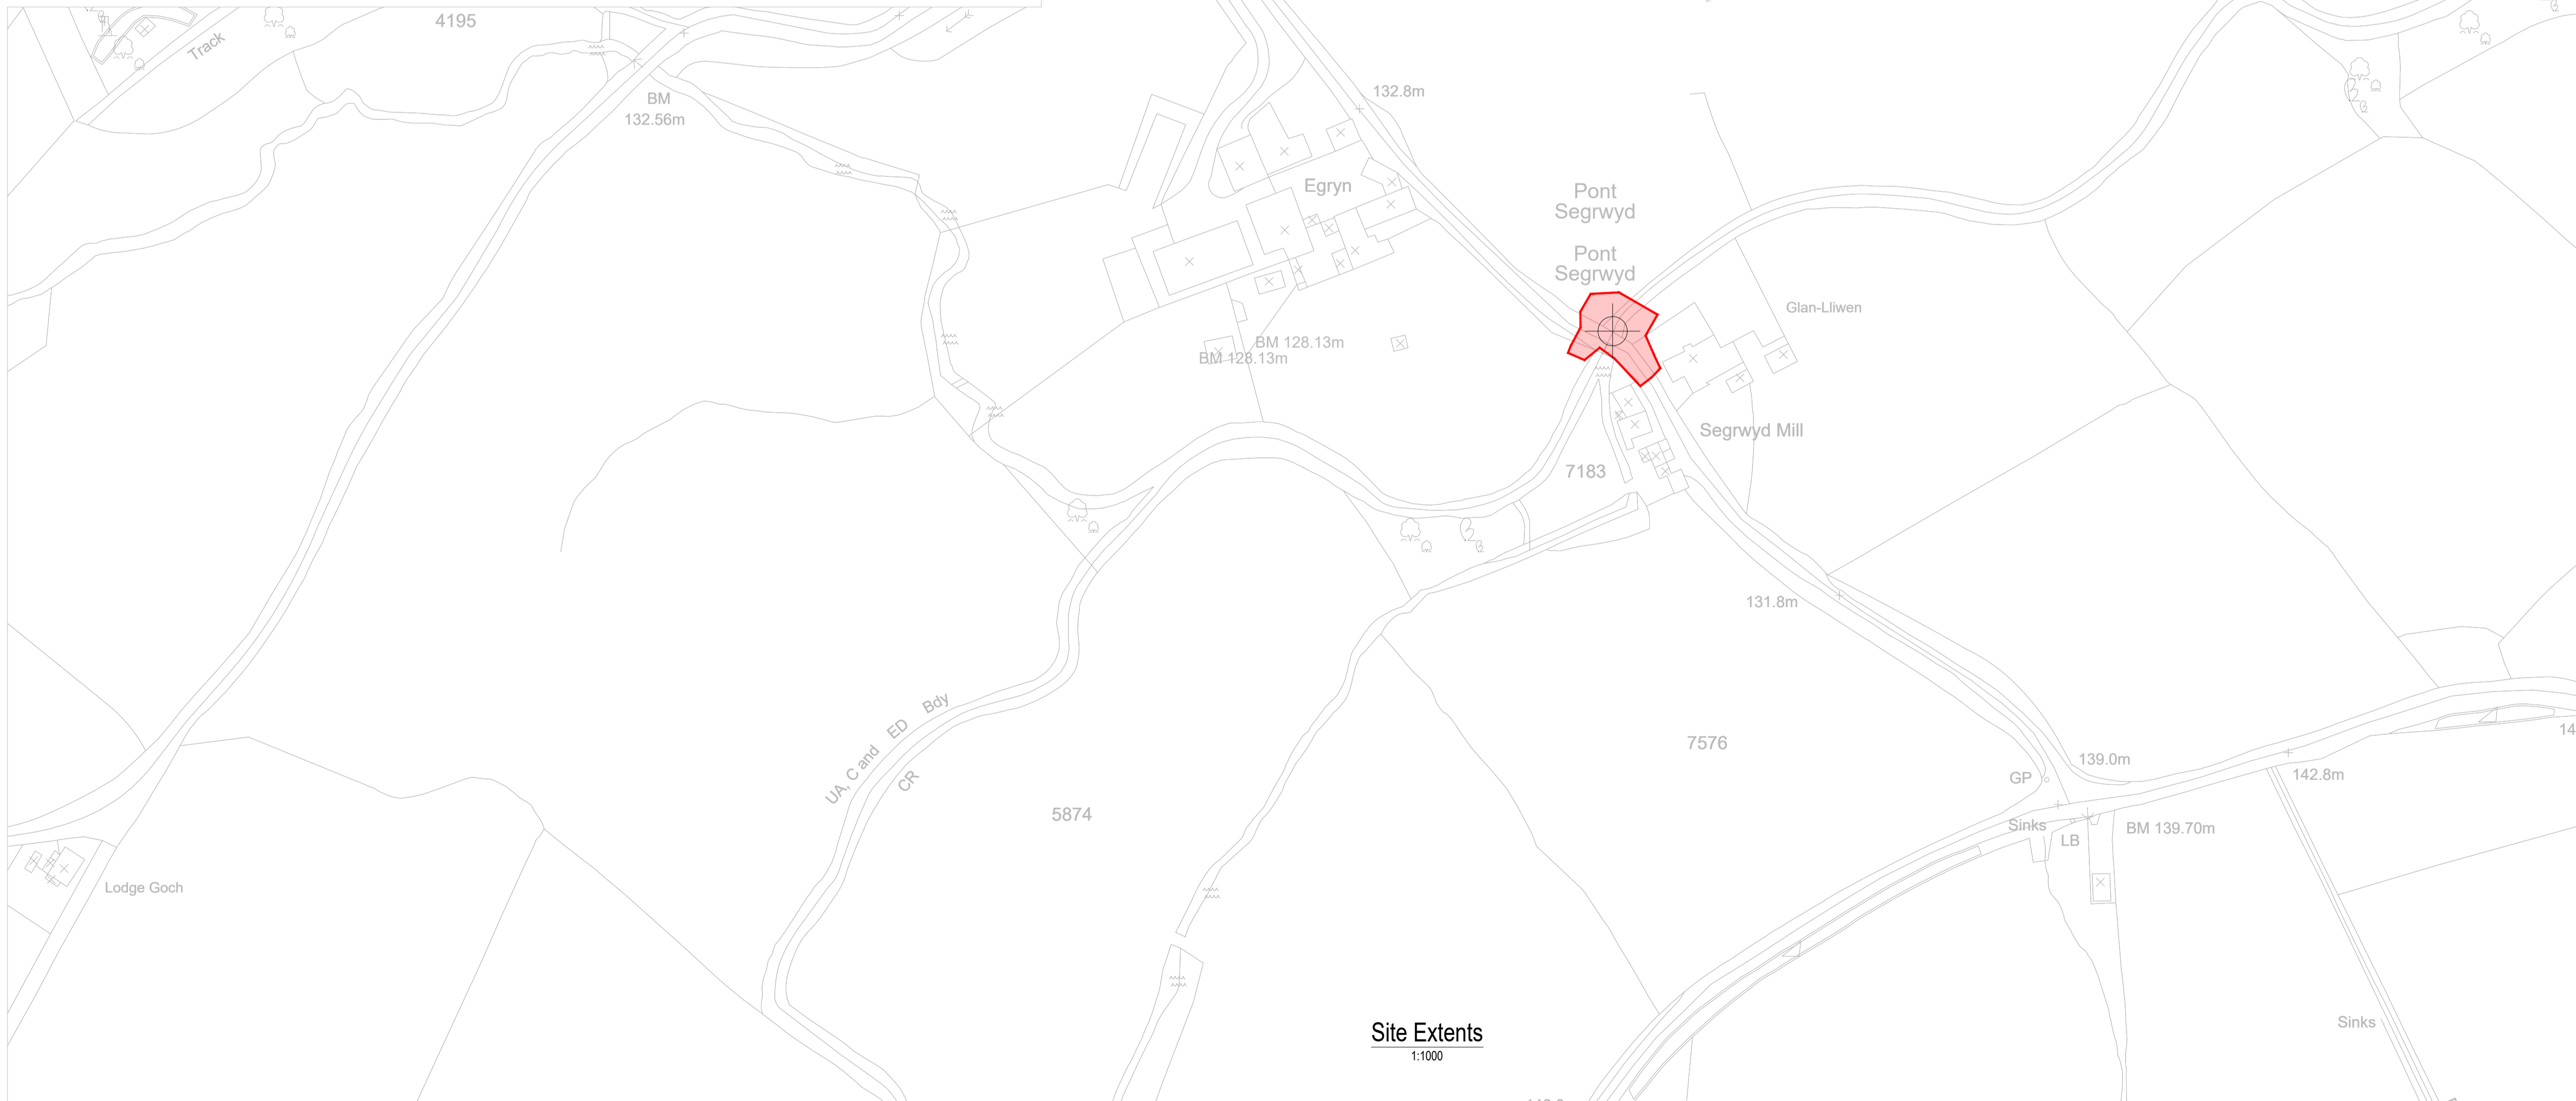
4195

Track

BM
132.56m

132.8m

Egryn

Pont
Segrwyd

Pont
Segrwyd

Glan-Lliwen

BM 128.13m

BM 128.13m

Segrwyd Mill

7183

131.8m

7576

UA, C and ED Bdy

CR

5874

139.0m

GP

142.8m

14

Sinks

LB

BM 139.70m

Lodge Goch

Sinks

Site Extents
1:1000